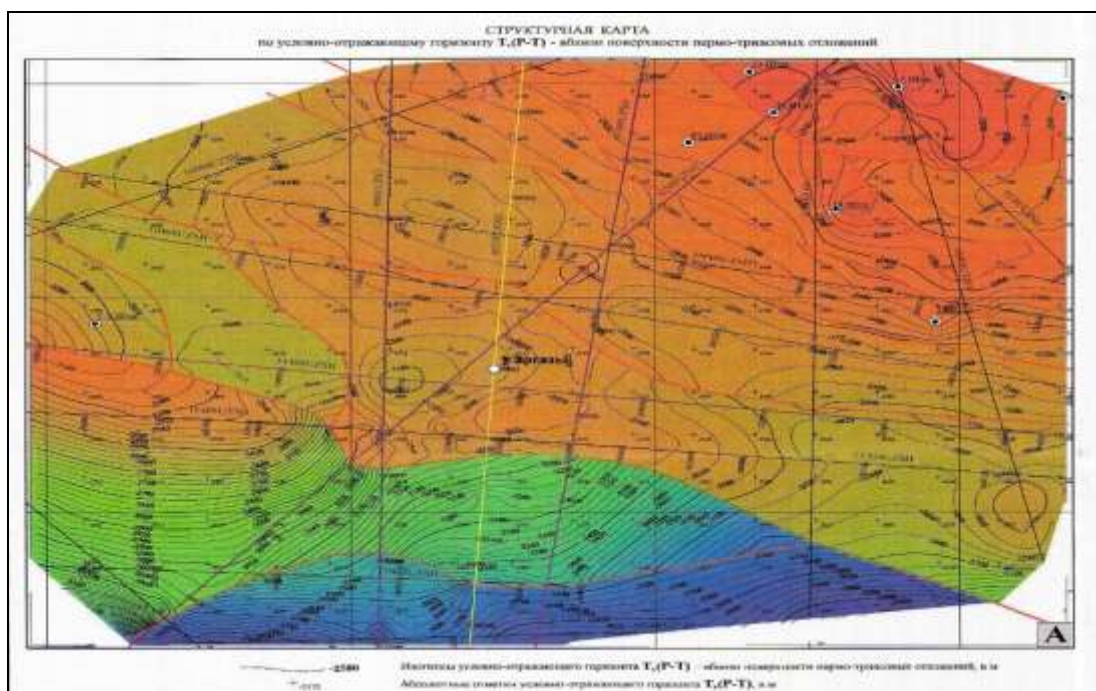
СТРУКТУРНАЯ КАРТА
по условно-отражающему горизонту $T_1(P-T)$ - абонн поверхности пермо-триасовых отложений

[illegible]

A

-2500 Изогипсы условно-отражающего горизонта $T_1(P-T)$ - абонн поверхности пермо-триасовых отложений, в м
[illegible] Абсолютные отметки условно-отражающего горизонта $T_1(P-T)$, в м